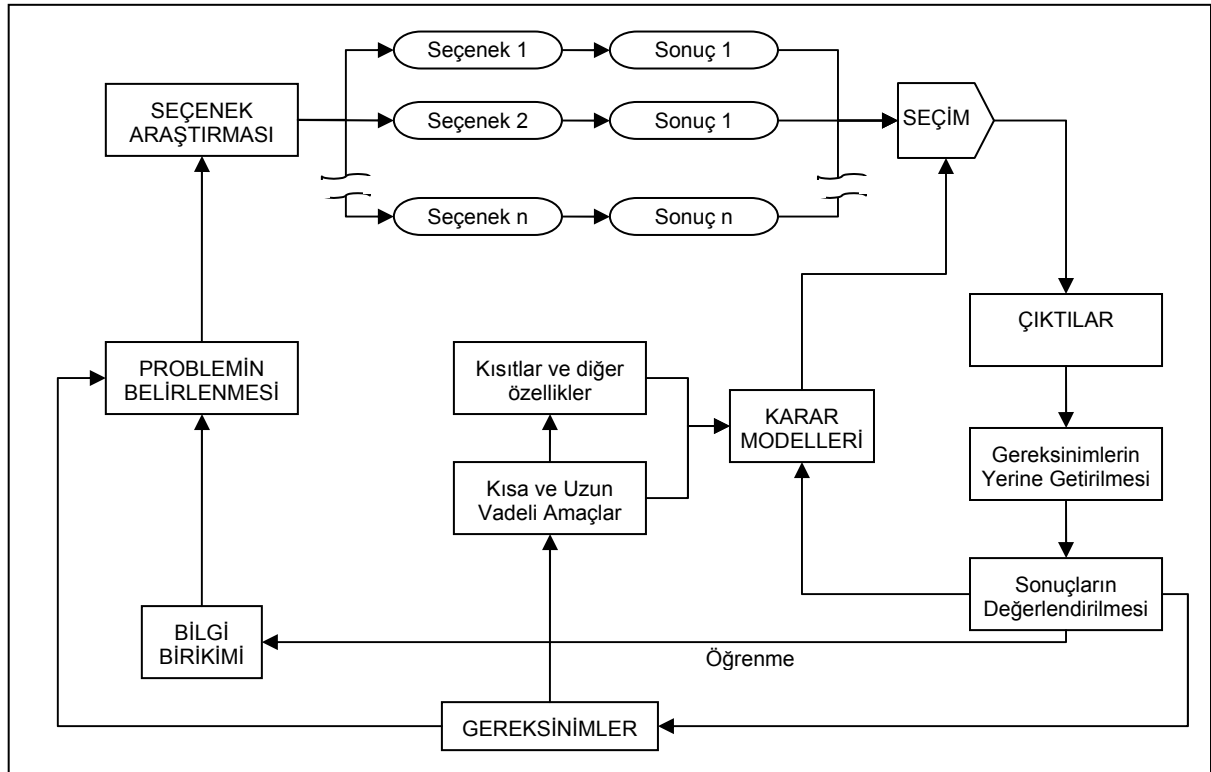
SEÇENEK ARAŞTIRMASI

Seçenek 1

Sonuç 1

Seçenek 2

Sonuç 1

Seçenek n

Sonuç n

SEÇİM

ÇIKTILAR

Gereksinimlerin Yerine Getirilmesi

Sonuçların Değerlendirilmesi

PROBLEMİN BELİRLENMESİ

Kısıtlar ve diğer özellikler

Kısa ve Uzun Vadeli Amaçlar

KARAR MODELLERİ

BİLGİ BİRİKİMİ

Öğrenme

GEREKSİNİMLER